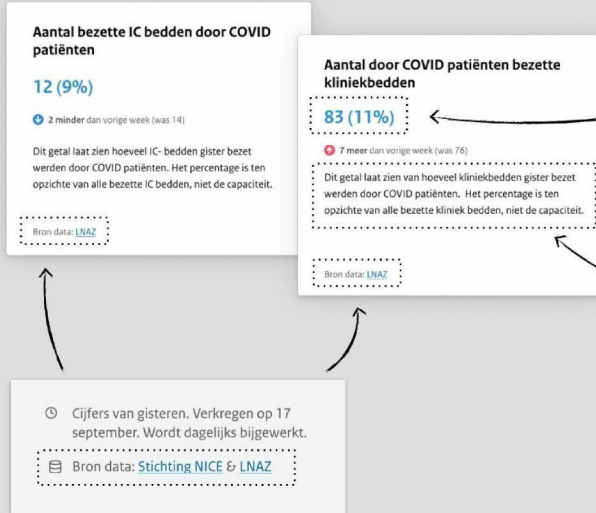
Aantal bezette IC bedden door COVID patiënten

12 (9%)

2 minder dan vorige week (was 14)

Dit getal laat zien hoeveel IC- bedden gister bezet werden door COVID patiënten. Het percentage is ten opzichte van alle bezette IC bedden, niet de capaciteit.

Bron data: LNAZ

Aantal door COVID patiënten bezette kliniekbedden

83 (11%)

7 meer dan vorige week (was 76)

Dit getal laat zien van hoeveel kliniekbedden gister bezet werden door COVID patiënten. Het percentage is ten opzichte van alle bezette kliniek bedden, niet de capaciteit.

Bron data: LNAZ

Cijfers van gisteren. Verkregen op 17 september. Wordt dagelijks bijgewerkt.

Bron data: Stichting NICE & LNAZ